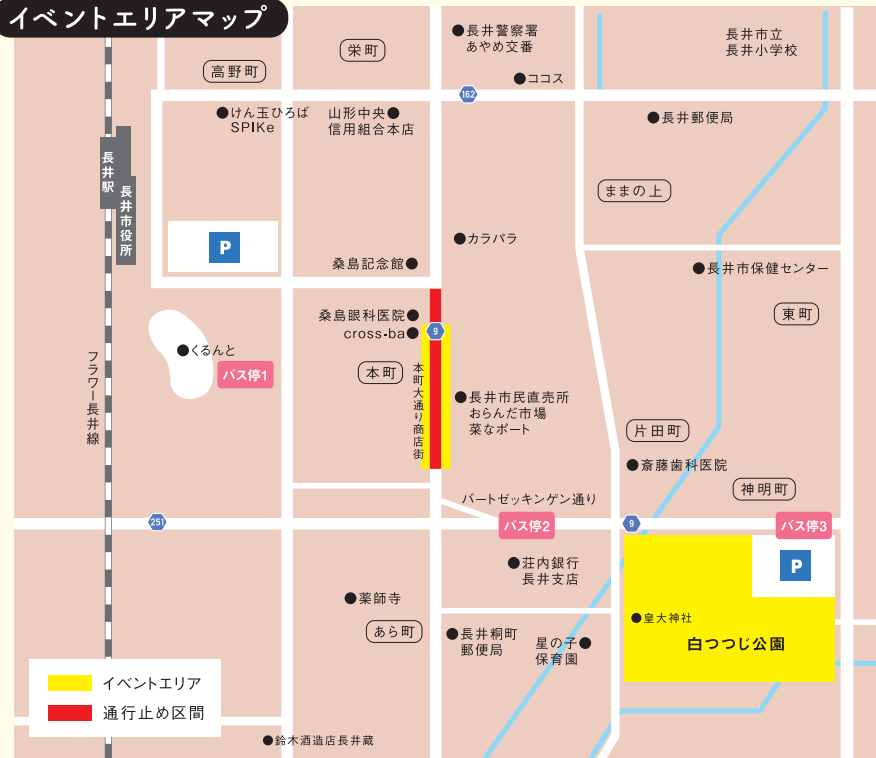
イベントエリアマップ

栄町
長井警察署
あやめ交番
長井市立
長井小学校
高野町
ココス
162
けん玉ひろば
SPIKe
山形中央
信用組合本店
長井郵便局
長井駅
長井市役所
ままの上
P
カラバラ
桑島記念館
長井市保健センター
桑島眼科医院
cross-ba
9
東町
くるんと
バス停1
本町
本町大通り商店街
長井市民直売所
おらんだ市場
菜なポート
フラワー長井線
片田町
斎藤歯科医院
神明町
バートゼッキンゲン通り
251
バス停2
9
バス停3
荘内銀行
長井支店
P
薬師寺
皇大神社
あら町
長井桐町
郵便局
星の子
保育園
白つつじ公園
イベントエリア
通行止め区間
鈴木酒造店長井蔵